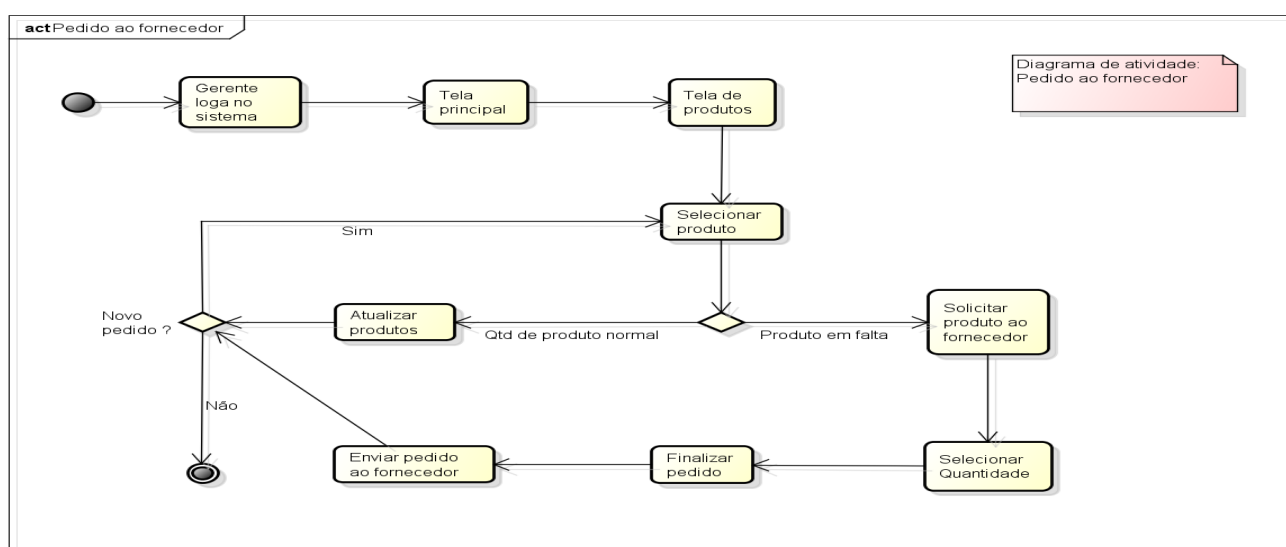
act Pedido ao fornecedor

Diagrama de atividade: Pedido ao fornecedor

Gerente loga no sistema

Tela principal

Tela de produtos

Selecionar produto

Sim

Novo pedido ?

Atualizar produtos

Qtd de produto normal

Produto em falta

Solicitar produto ao fornecedor

Não

Enviar pedido ao fornecedor

Finalizar pedido

Selecionar Quantidade